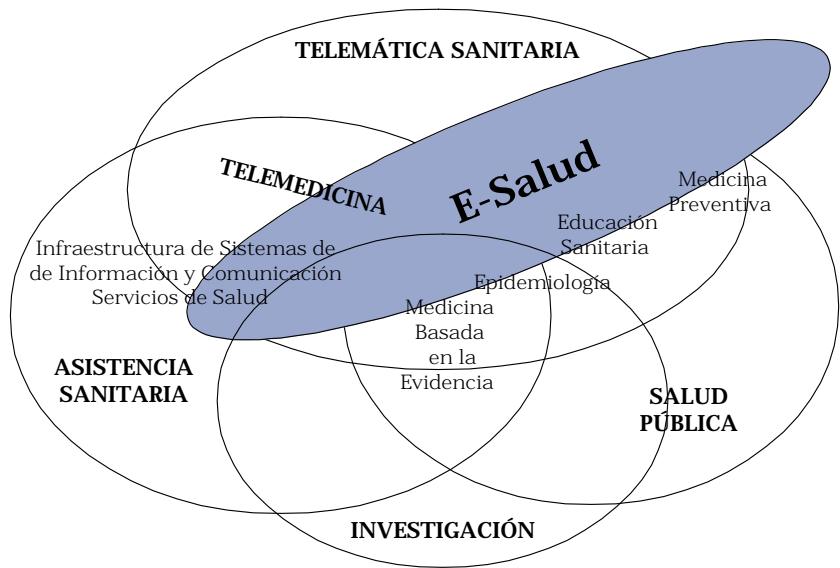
TELEMÁTICA SANITARIA

TELEMEDICINA

E-Salud

Medicina Preventiva

Educación Sanitaria

Infraestructura de Sistemas de de Información y Comunicación Servicios de Salud

Epidemiología

Medicina Basada en la Evidencia

ASISTENCIA SANITARIA

SALUD PÚBLICA

INVESTIGACIÓN